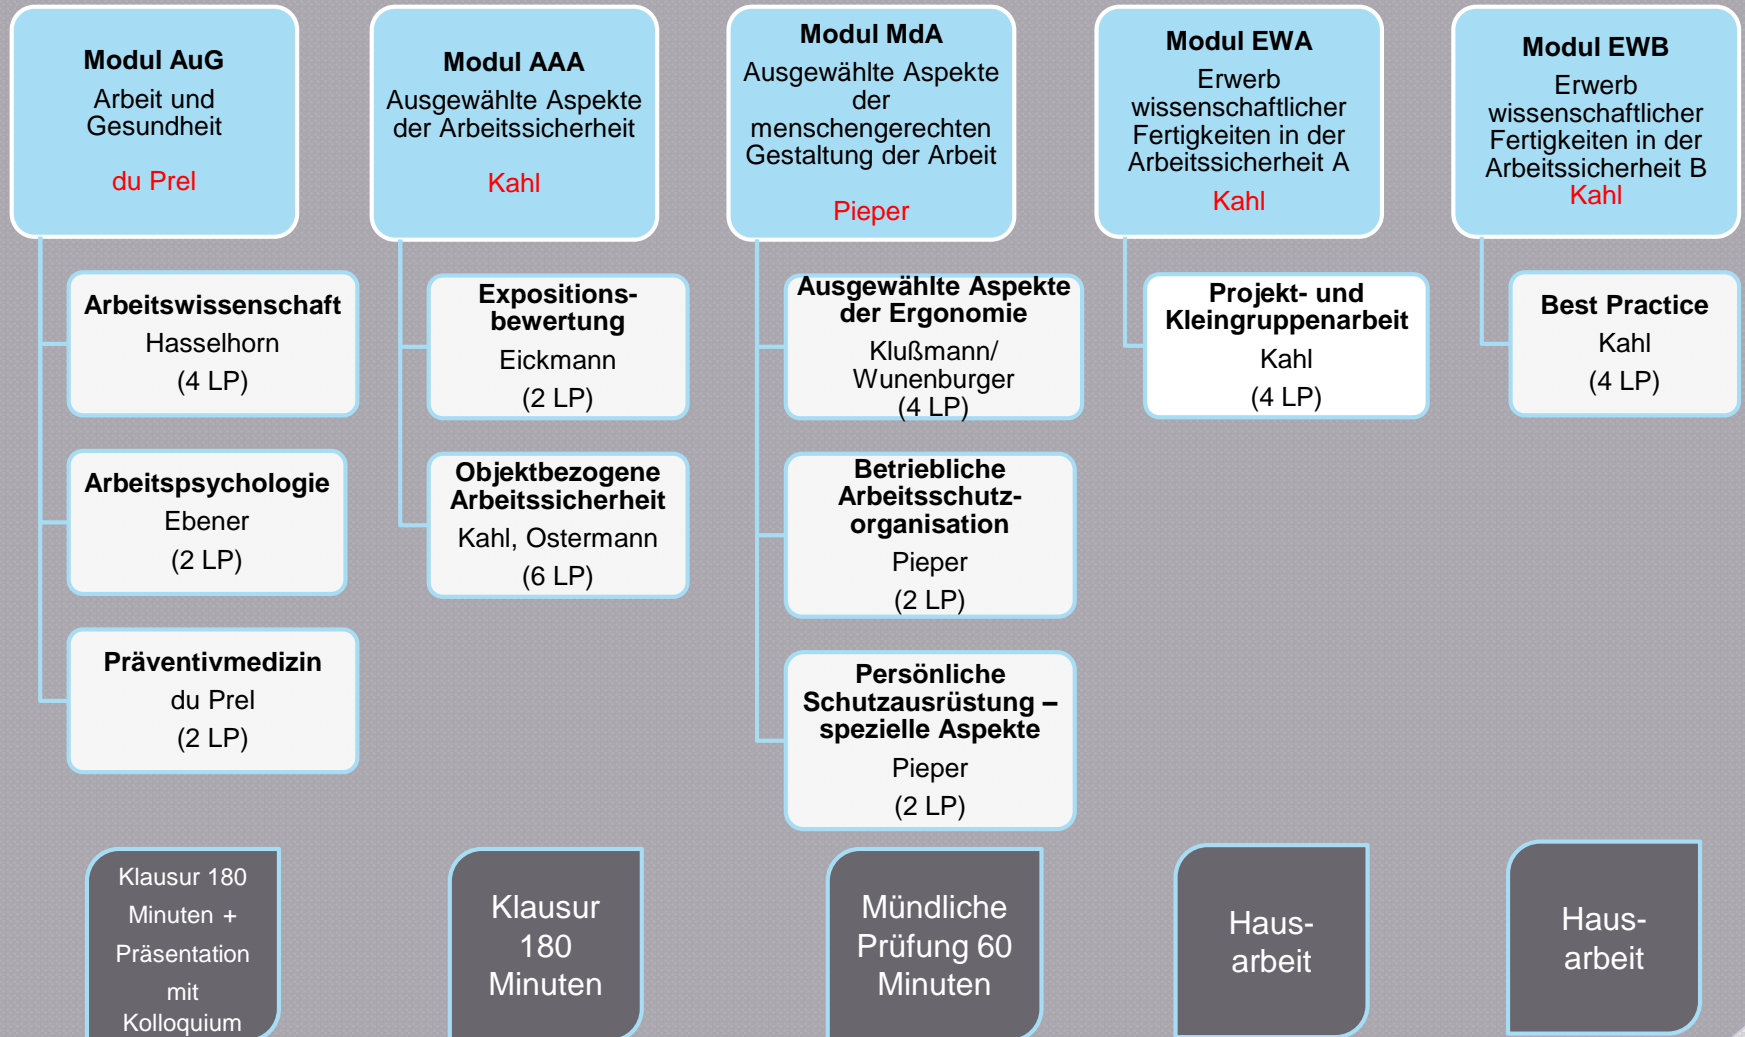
Modul AuG
Arbeit und Gesundheit
du Prel

Arbeitswissenschaft
Hasselhorn
(4 LP)

Arbeitspsychologie
Ebener
(2 LP)

Präventivmedizin
du Prel
(2 LP)

Klausur 180 Minuten + Präsentation mit Kolloquium

Modul AAA
Ausgewählte Aspekte der Arbeitssicherheit
Kahl

Expositionsbewertung
Eickmann
(2 LP)

Objektbezogene Arbeitssicherheit
Kahl, Ostermann
(6 LP)

Klausur 180 Minuten

Modul MdA
Ausgewählte Aspekte der menschengerechten Gestaltung der Arbeit
Pieper

Ausgewählte Aspekte der Ergonomie
Klußmann/ Wunenburger
(4 LP)

Betriebliche Arbeitsschutzorganisation
Pieper
(2 LP)

Persönliche Schutzausrüstung – spezielle Aspekte
Pieper
(2 LP)

Mündliche Prüfung 60 Minuten

Modul EWA
Erwerb wissenschaftlicher Fertigkeiten in der Arbeitssicherheit A
Kahl

Projekt- und Kleingruppenarbeit
Kahl
(4 LP)

Hausarbeit

Modul EWB
Erwerb wissenschaftlicher Fertigkeiten in der Arbeitssicherheit B
Kahl

Best Practice
Kahl
(4 LP)

Hausarbeit